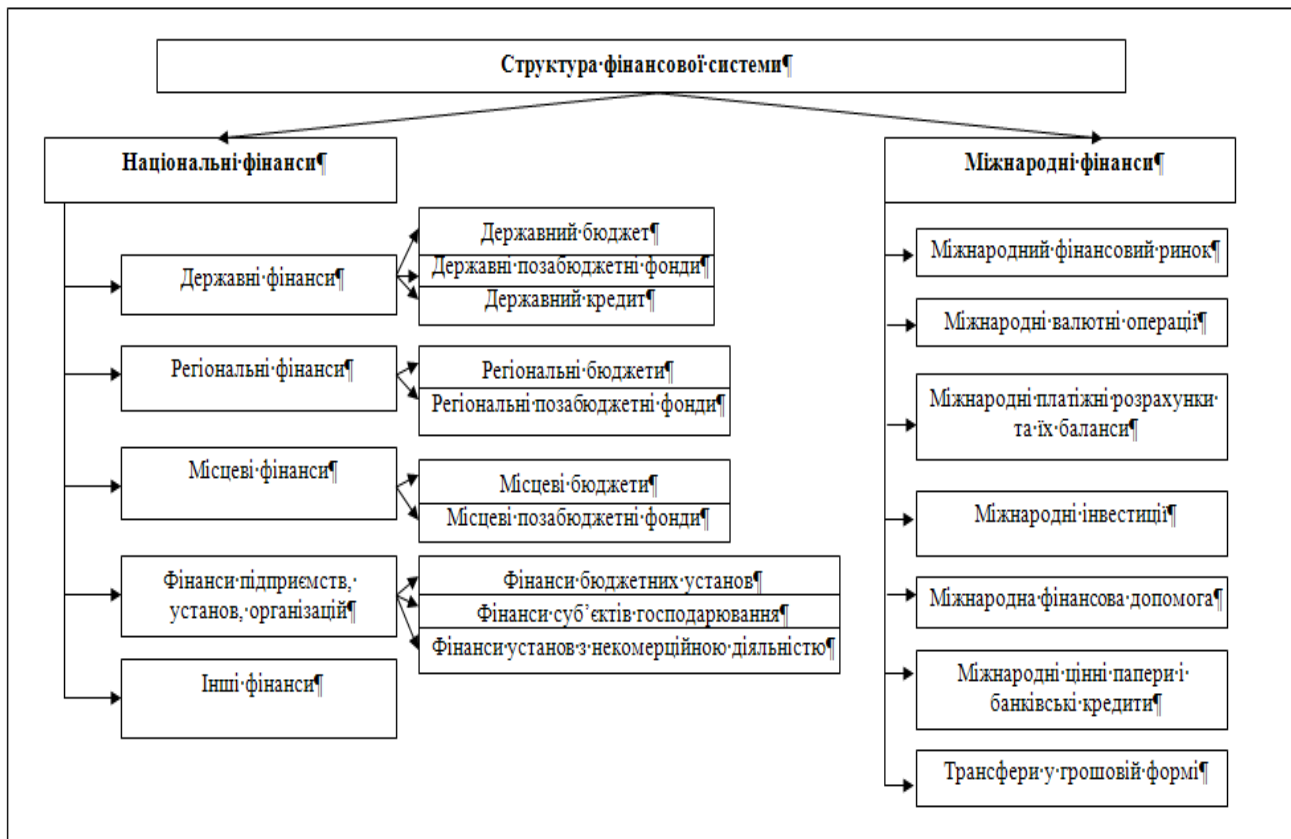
Структура·фінансової·системи¶

Національні·фінанси¶

Міжнародні·фінанси¶

Державні·фінанси¶

Державний·бюджет¶

Державні·позабюджетні·фонди¶

Державний·кредит¶

Регіональні·фінанси¶

Регіональні·бюджети¶

Регіональні·позабюджетні·фонди¶

Місцеві·фінанси¶

Місцеві·бюджети¶

Місцеві·позабюджетні·фонди¶

Фінанси·підприємств,· установ,·організацій¶

Фінанси·бюджетних·установ¶

Фінанси·суб᾿єктів·господарювання¶

Фінанси·установ·з·некомерційною·діяльністю¶

Інші·фінанси¶

Міжнародний·фінансовий·ринок¶

Міжнародні·валютні·операції¶

Міжнародні·платіжні·розрахунки· та·їх·баланси¶

Міжнародні·інвестиції¶

Міжнародна·фінансова·допомога¶

Міжнародні·цінні·папери·і· банківські·кредити¶

Трансфери·у·грошовій·формі¶